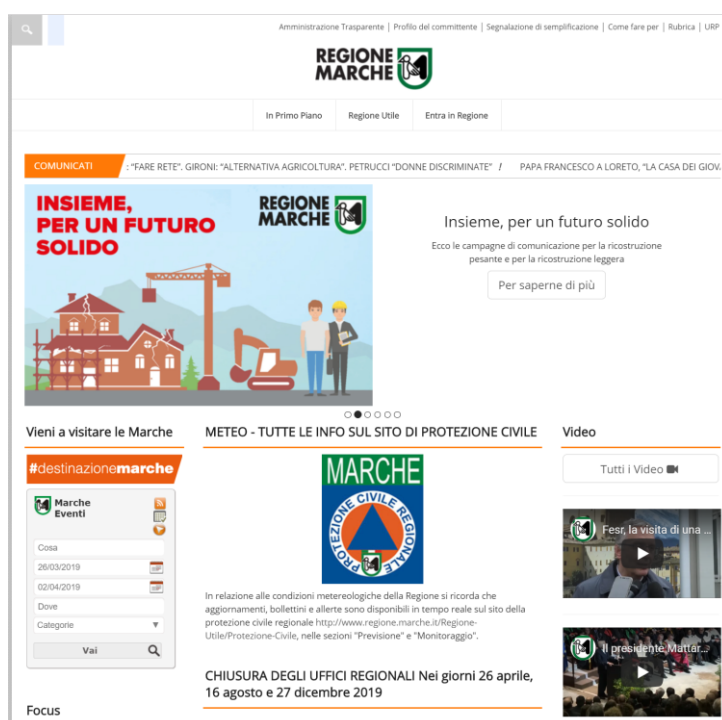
Amministrazione Trasparente | Profilo del committente | Segnalazione di semplificazione | Come fare per | Rubrica | URP

REGIONE MARCHE

In Primo Piano | Regione Utile | Entra in Regione

COMUNICATI : "FARE RETE". GIRONI: "ALTERNATIVA AGRICOLTURA". PETRUCCI "DONNE DISCRIMINATE" / PAPA FRANCESCO A LORETO, "LA CASA DEI GIOVA

INSIEME, PER UN FUTURO SOLIDO

REGIONE MARCHE

Insieme, per un futuro solido

Ecco le campagne di comunicazione per la ricostruzione pesante e per la ricostruzione leggera

Per saperne di più

Vieni a visitare le Marche

#destinazionemarche

Marche Eventi

Cosa
26/03/2019
02/04/2019
Dove
Categorie
Vai

Focus

METEO - TUTTE LE INFO SUL SITO DI PROTEZIONE CIVILE

MARCHE
PROTEZIONE CIVILE REGIONALE

In relazione alle condizioni metereologiche della Regione si ricorda che aggiornamenti, bollettini e allerte sono disponibili in tempo reale sul sito della protezione civile regionale http://www.regione.marche.it/Regione-Utile/Protezione-Civile, nelle sezioni "Previsione" e "Monitoraggio".

CHIUSURA DEGLI UFFICI REGIONALI Nei giorni 26 aprile, 16 agosto e 27 dicembre 2019

Video

Tutti i Video

Fesr, la visita di una ...

Il presidente Mattar...